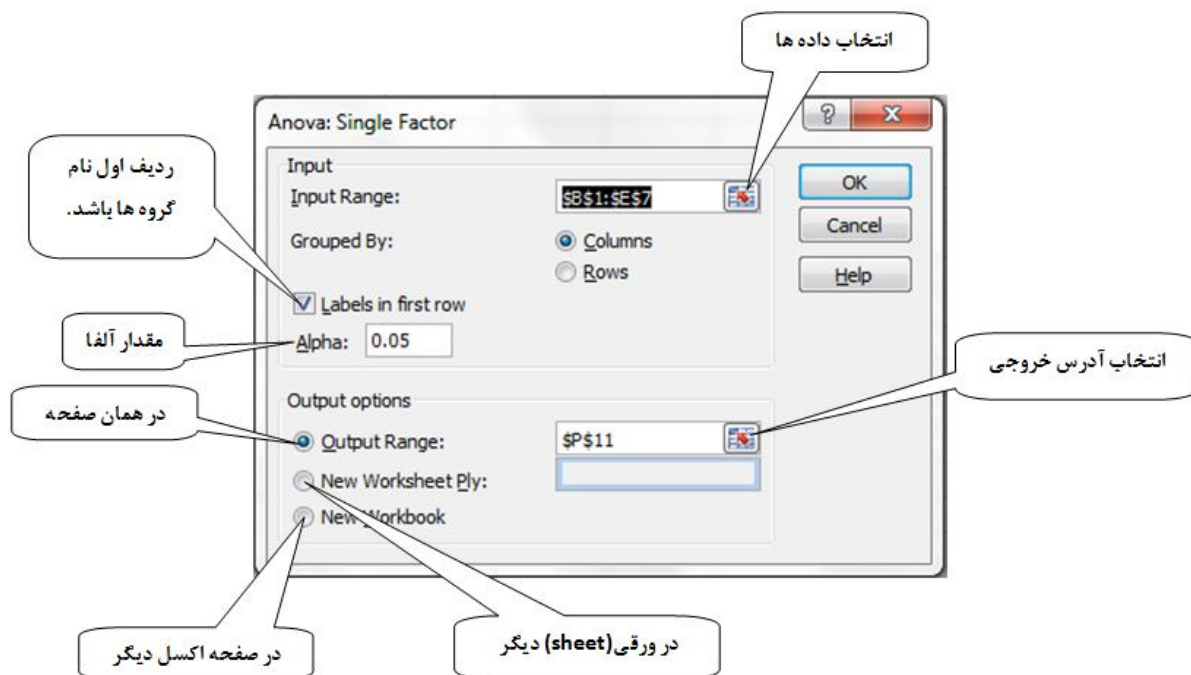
انتخاب داده ها

Anova: Single Factor

?

X

ردیف اول نام گروه ها باشد.

Input

Input Range:

$B$1:$E$7

OK

Cancel

Grouped By:

Columns

Rows

Help

Labels in first row

مقدار آلفا

Alpha: 0.05

انتخاب آدرس خروجی

Output options

در همان صفحه

Output Range:

$P$11

New Worksheet Ply:

New Workbook

در صفحه اکسل دیگر

در ورقی(sheet) دیگر